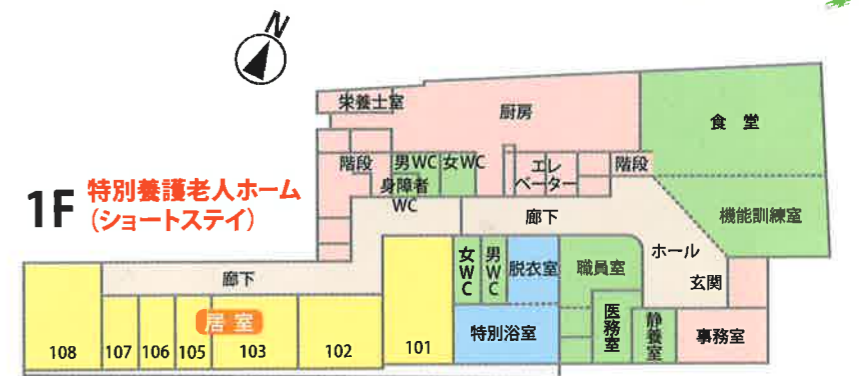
N

1F 特別養護老人ホーム
(ショートステイ)

栄養士室
厨房
食堂
階段
男WC
女WC
身障者WC
エレベーター
階段
廊下
機能訓練室
ホール
玄関
女WC
男WC
脱衣室
職員室
医務室
静養室
事務室
特別浴室
廊下
居室
108
107
106
105
103
102
101